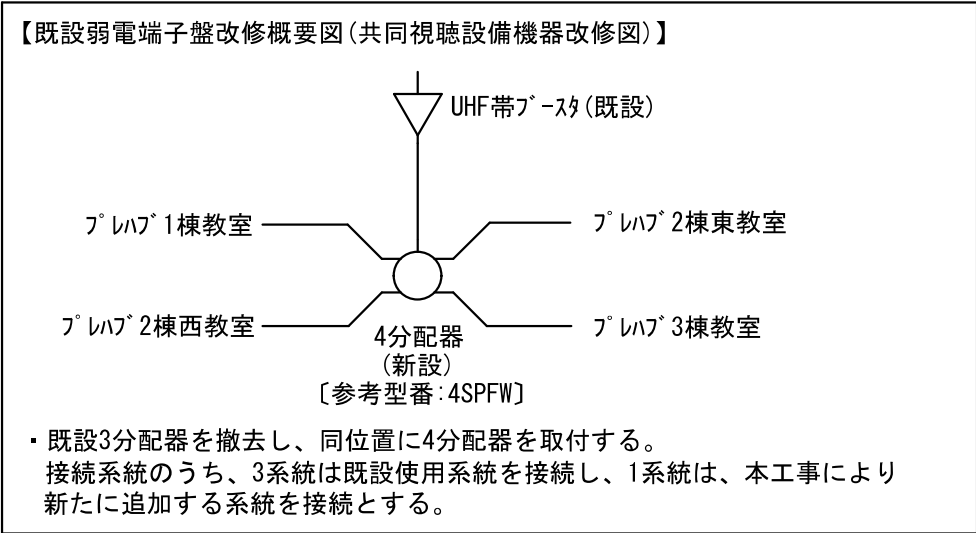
【既設弱電端子盤改修概要図(共同視聴設備機器改修図)】

UHF帯ﾌﾞｰｽﾀ(既設)

ﾌﾟﾚﾊﾌﾞ1棟教室

ﾌﾟﾚﾊﾌﾞ2棟東教室

ﾌﾟﾚﾊﾌﾞ2棟西教室

ﾌﾟﾚﾊﾌﾞ3棟教室

4分配器
(新設)
〔参考型番:4SPFW〕

・既設3分配器を撤去し、同位置に4分配器を取付する。
接続系統のうち、3系統は既設使用系統を接続し、1系統は、本工事により新たに追加する系統を接続とする。